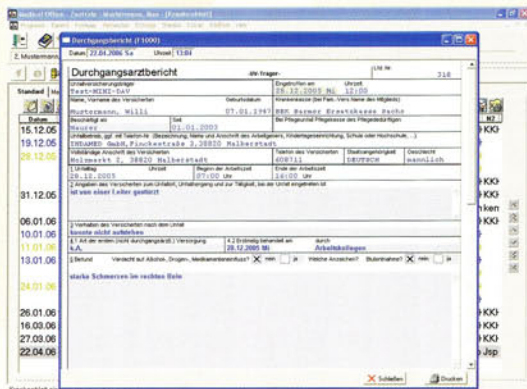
Medical Office - Zentrale - Mustermann, Max - [Krankenblatt]

Durchgangsbericht (F1000)

Datum 22.04.2006 Sa Uhrzeit 13:04

Durchgangsarztbericht

-UV-Träger-

Lfd. Nr. 316

Unfallversicherungsträger Test-MINI-DAV

Eingetroffen am 29.12.2005 Mi Uhrzeit 12:00

Name, Vorname des Versicherten Mustermann, Willi

Geburtsdatum 07.01.1997

Krankenkasse BKK Barmer Ersatzkasse Sachs

Beschäftigt als Maurer

Seit 01.01.2003

Unfallbetrieb INDAMED GmbH, Finckestraße 3, 38820 Halberstadt

Vollständige Anschrift des Versicherten Holzmarkt 2, 38820 Halberstadt

Telefon des Versicherten 408711

Staatsangehörigkeit DEUTSCH

Geschlecht maennlich

1 Unfalltag 28.12.2005

Uhrzeit

Beginn der Arbeitszeit 07:00 Uhr

Ende der Arbeitszeit 16:00 Uhr

2 Angaben des Versicherten zum Unfallort, Unfallhergang und zur Tätigkeit, bei der Unfall eingetreten ist

ist von einer Leiter gestürzt

3 Verhalten des Versicherten nach dem Unfall

konnte nicht aufstehen

4.1 Art der ersten (nicht durchgangsärztl.) Versorgung

k.A.

4.2 Erstmalig behandelt am 28.12.2005 Mi

durch Arbeitskollegen

5 Befund

Verdacht auf Alkohol-, Drogen-, Medikamenteneinfluss? X nein ja

Welche Anzeichen?

Blutentnahme? X nein ja

starke Schmerzen im rechten Bein

Schließen

Drucken

Standard

Datum

15.12.05

19.12.05

29.12.05

31.12.05

06.01.06

10.01.06

11.01.06

13.01.06

24.01.06

26.01.06

16.03.06

27.03.06

22.04.06